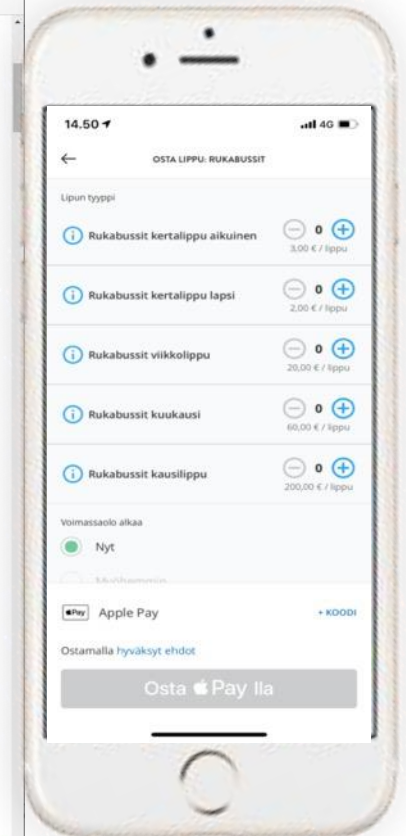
14.50

4G

OSTA LIPPU: RUKABUSSIT

Lipun tyyppi

Rukabussit kertalippu aikuinen
0
3,00 € / lippu

Rukabussit kertalippu lapsi
0
2,00 € / lippu

Rukabussit viikkolippu
0
20,00 € / lippu

Rukabussit kuukausi
0
60,00 € / lippu

Rukabussit kausilippu
0
200,00 € / lippu

Voimassaolo alkaa

Nyt

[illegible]

Pay Apple Pay

+ KOODI

Ostamalla hyväksyt ehdot

Osta Pay lla